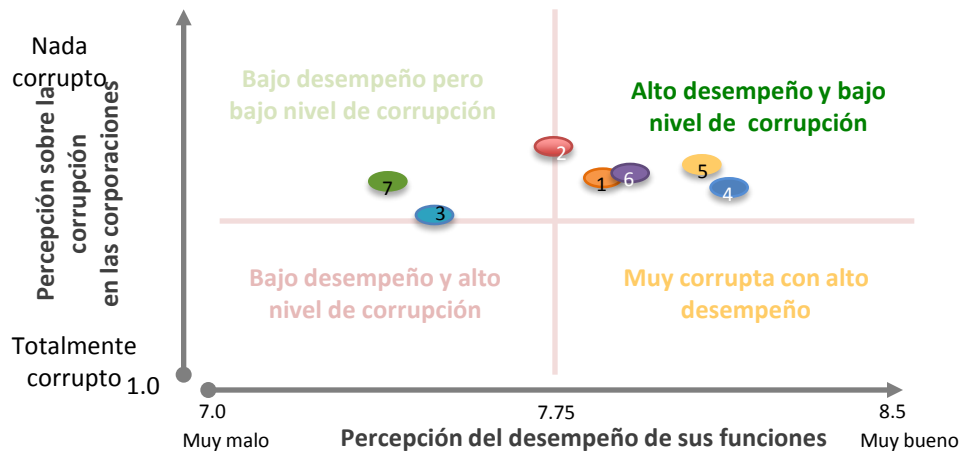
Nada corrupto

Percepción sobre la corrupción en las corporaciones

Bajo desempeño pero bajo nivel de corrupción

Alto desempeño y bajo nivel de corrupción

2

7

1

6

5

4

3

Bajo desempeño y alto nivel de corrupción

Muy corrupta con alto desempeño

Totalmente corrupto

1.0

7.0

7.75

8.5

Muy malo

Percepción del desempeño de sus funciones

Muy bueno